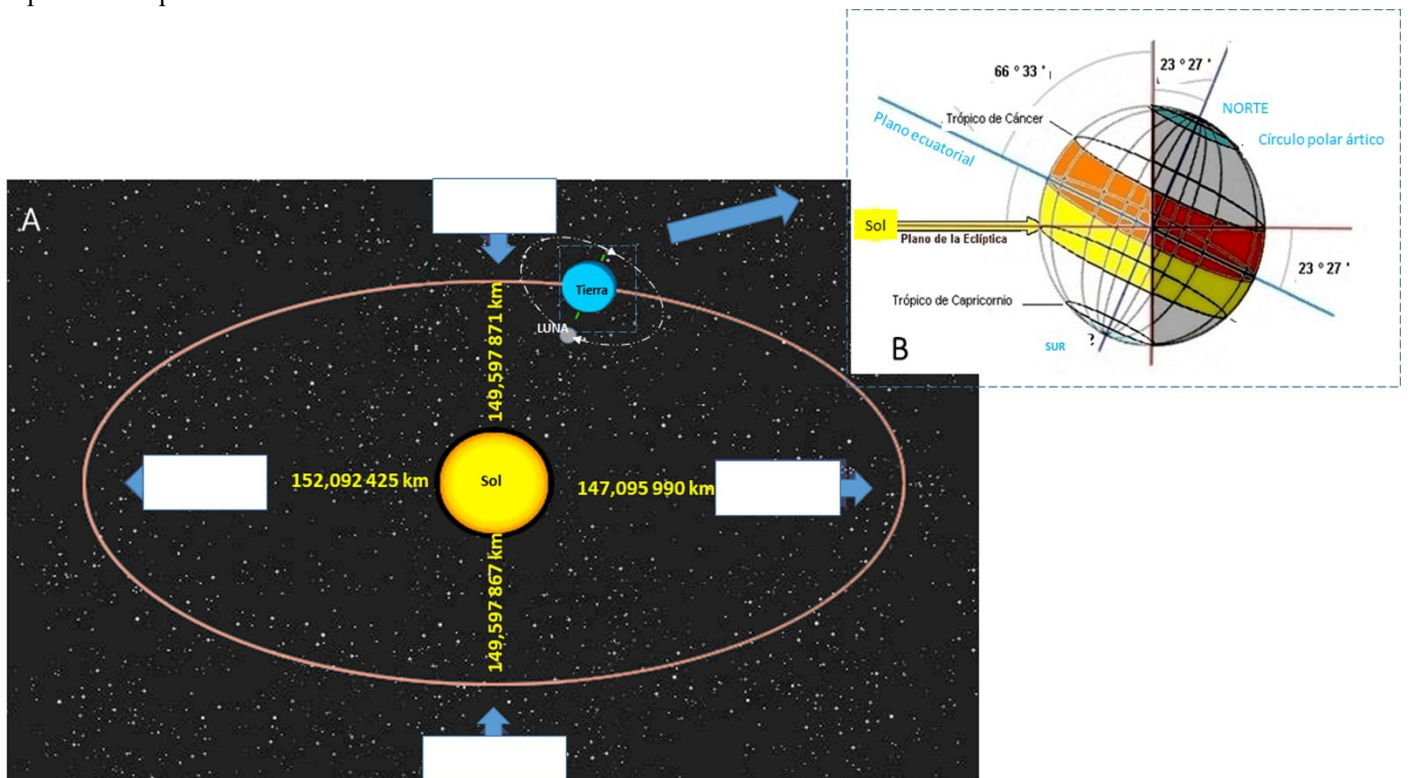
A

Tierra

LUNA

149,597 871 km

152,092 425 km

Sol

147,095 990 km

149,597 867 km

66 ° 33 '

23 ° 27 '

Trópico de Cáncer

NORTE

Plano ecuatorial

Círculo polar ártico

Sol

Plano de la Eclíptica

23 ° 27 '

Trópico de Capricornio

B

SUR